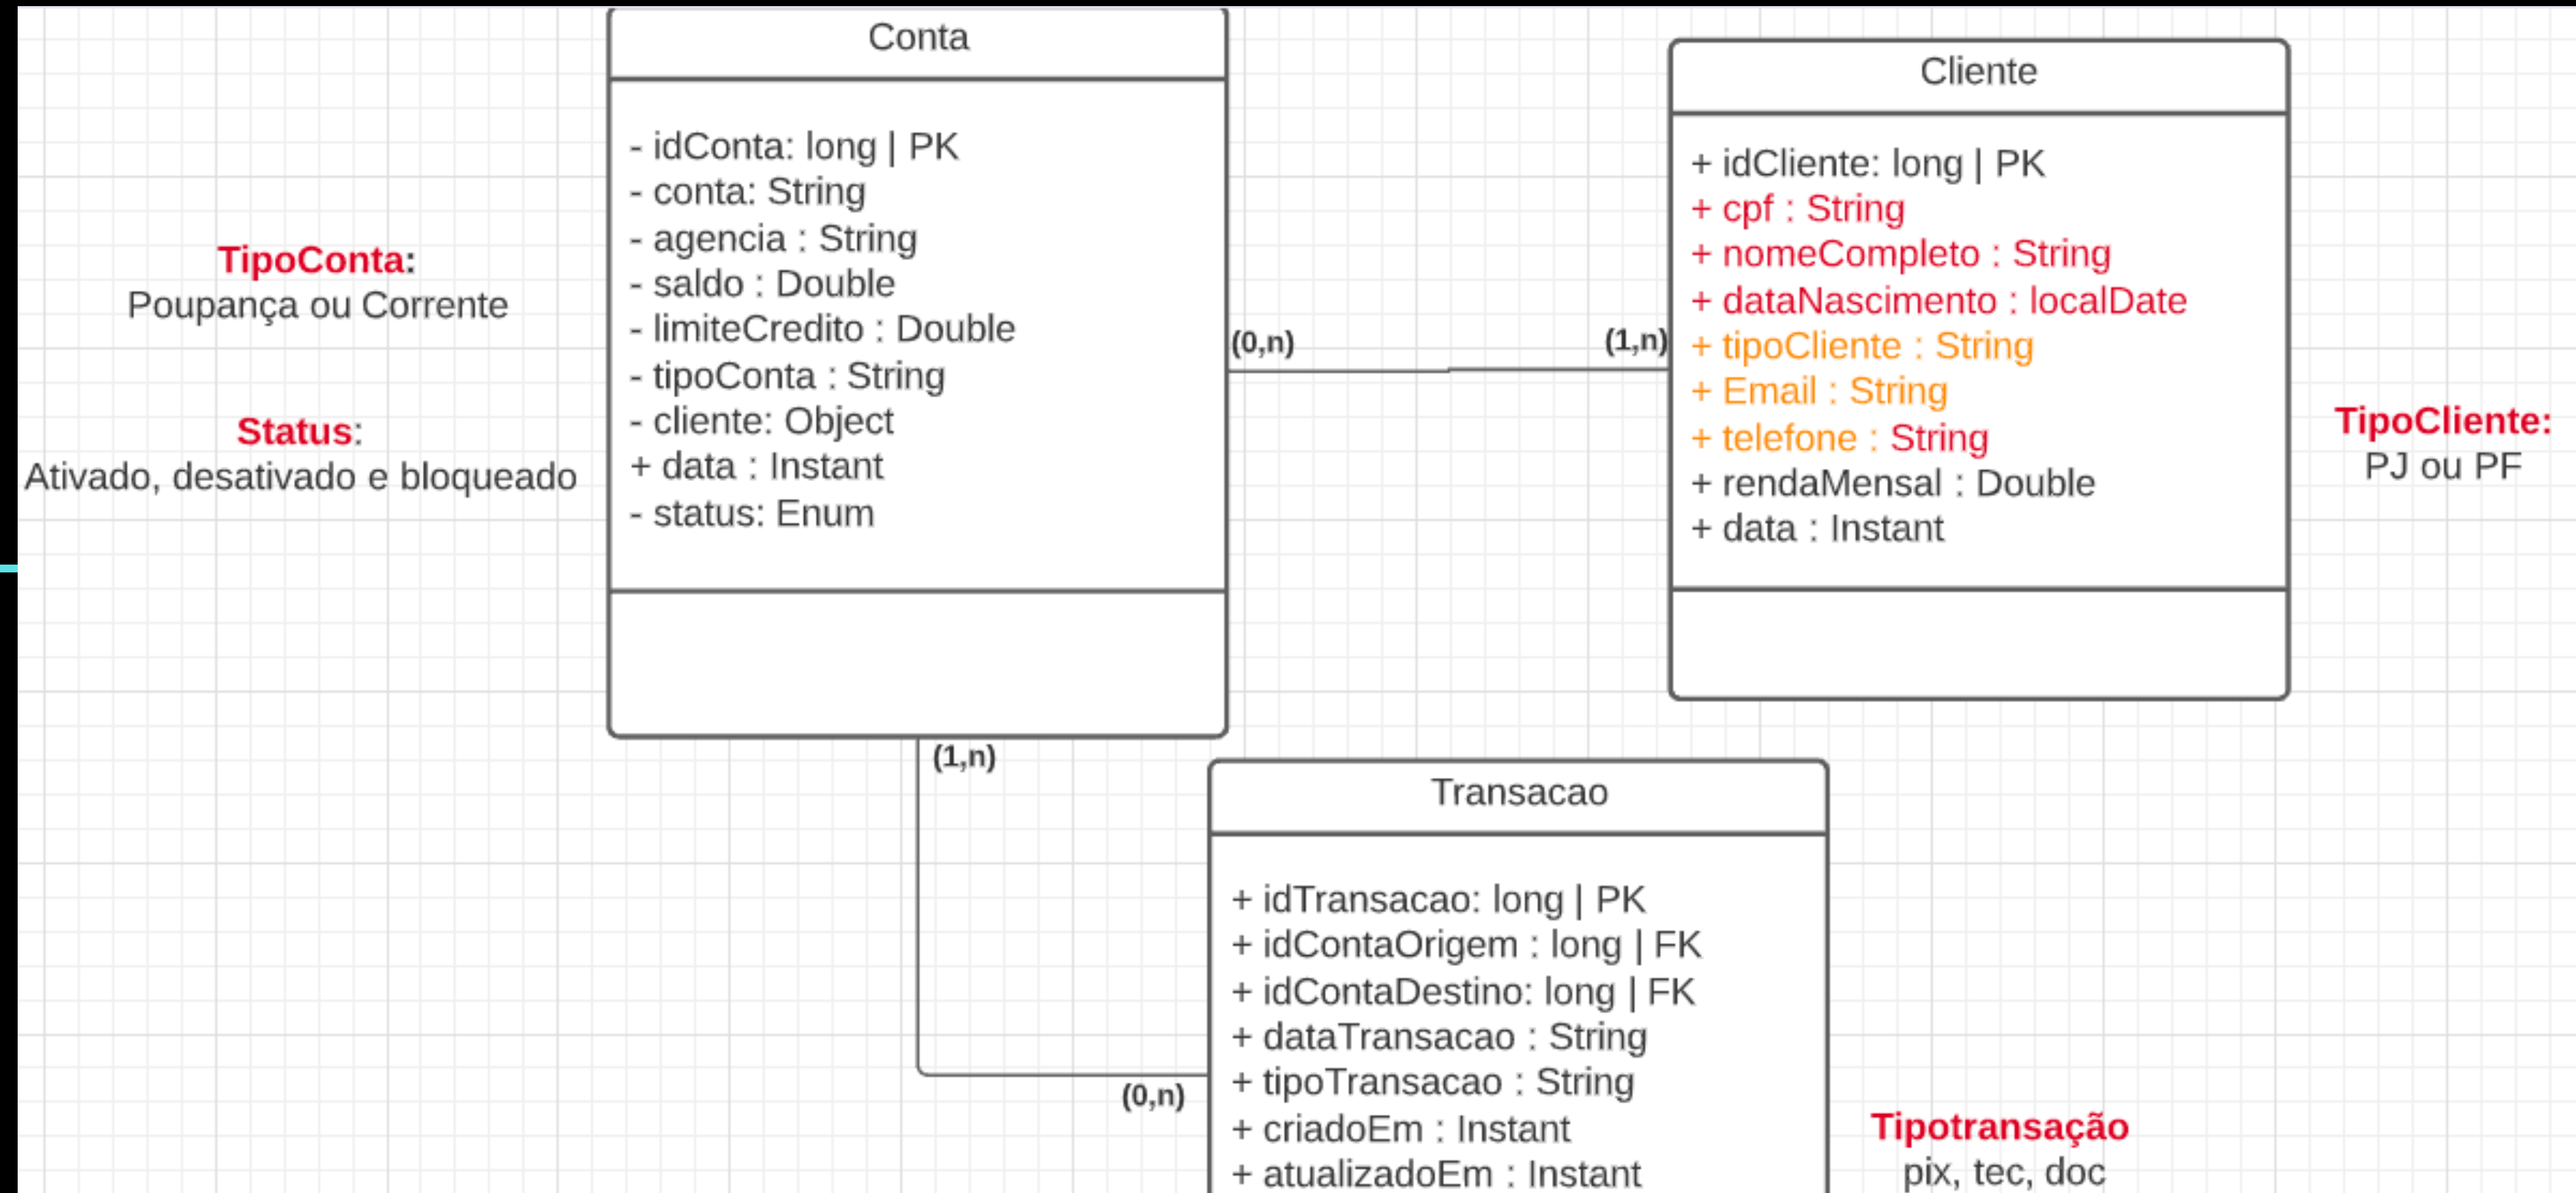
Conta

- idConta: long | PK
- conta: String
- agencia : String
- saldo : Double
- limiteCredito : Double
- tipoConta : String
- cliente: Object
+ data : Instant
- status: Enum

TipoConta:
Poupança ou Corrente

Status:
Ativado, desativado e bloqueado

(0,n)

(1,n)

Cliente

+ idCliente: long | PK
+ cpf : String
+ nomeCompleto : String
+ dataNascimento : localDate
+ tipoCliente : String
+ Email : String
+ telefone : String
+ rendaMensal : Double
+ data : Instant

TipoCliente:
PJ ou PF

(1,n)

(0,n)

Transacao

+ idTransacao: long | PK
+ idContaOrigem : long | FK
+ idContaDestino: long | FK
+ dataTransacao : String
+ tipoTransacao : String
+ criadoEm : Instant
+ atualizadoEm : Instant

Tipotransação
pix, tec, doc